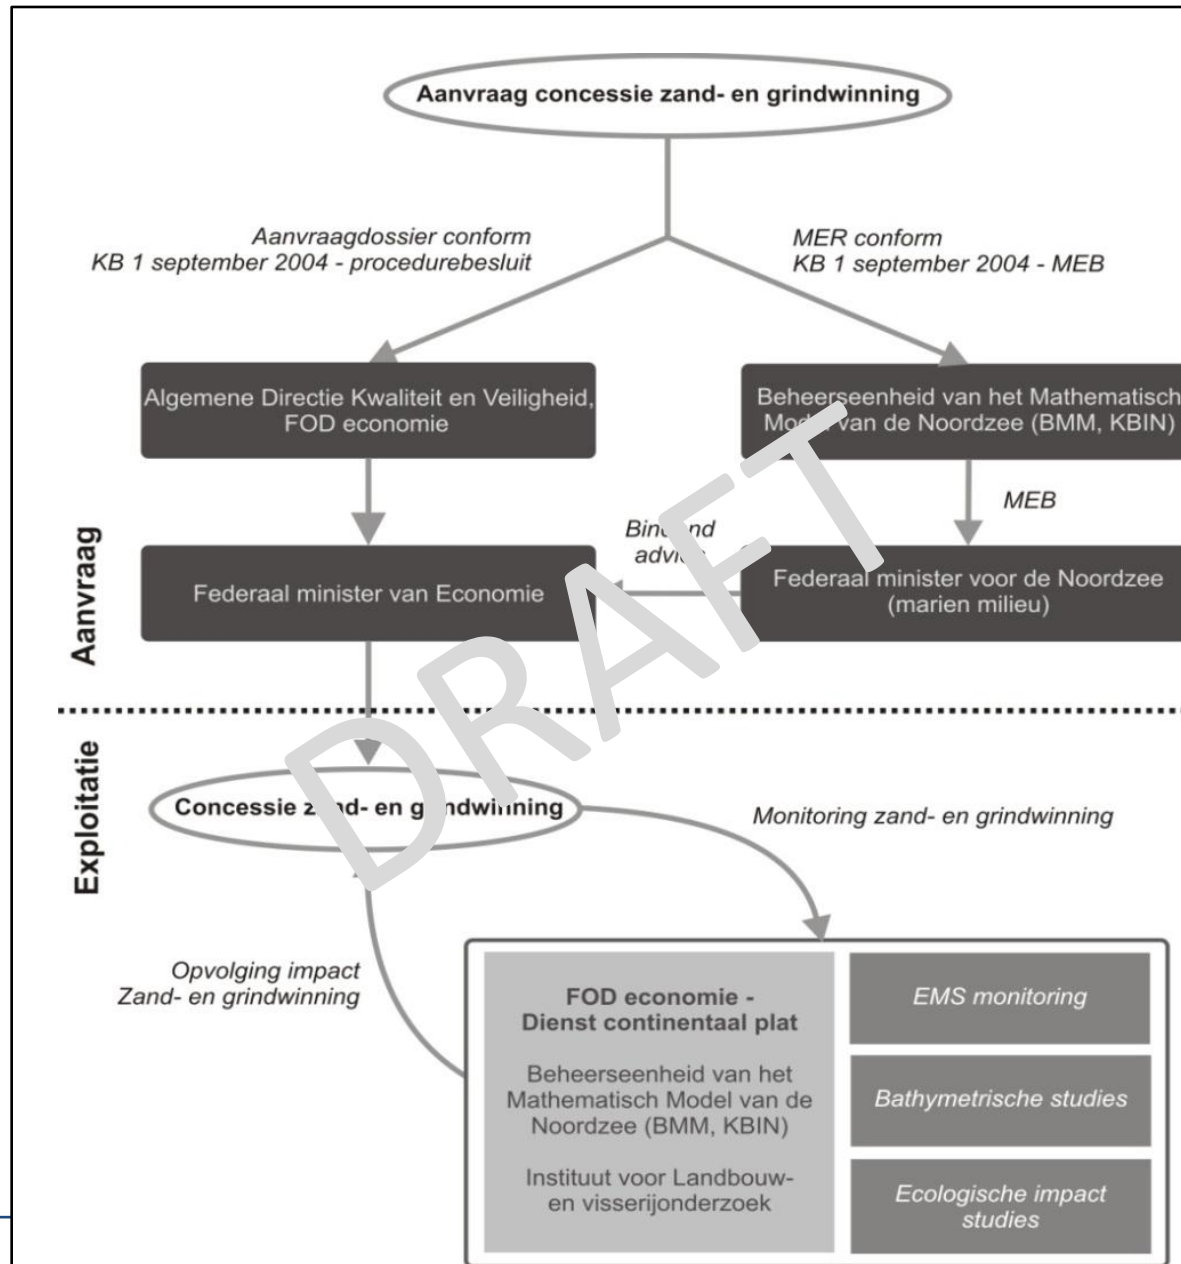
Aanvraag concessie zand- en grindwinning

Aanvraagdossier conform KB 1 september 2004 - procedurebesluit

MER conform KB 1 september 2004 - MEB

Algemene Directie Kwaliteit en Veiligheid, FOD economie

Beheerseenheid van het Mathematisch Mo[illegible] van de Noordzee (BMM, KBIN)

MEB

Bin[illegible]nd advi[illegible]

Aanvraag

Federaal minister van Economie

Federaal minister voor de Noordzee (marien milieu)

DRAFT

Exploitatie

Concessie z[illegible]d- en g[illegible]ndwinning

Monitoring zand- en grindwinning

Opvolging impact Zand- en grindwinning

FOD economie - Dienst continentaal plat

Beheerseenheid van het Mathematisch Model van de Noordzee (BMM, KBIN)

Instituut voor Landbouw- en visserijonderzoek

EMS monitoring

Bathymetrische studies

Ecologische impact studies